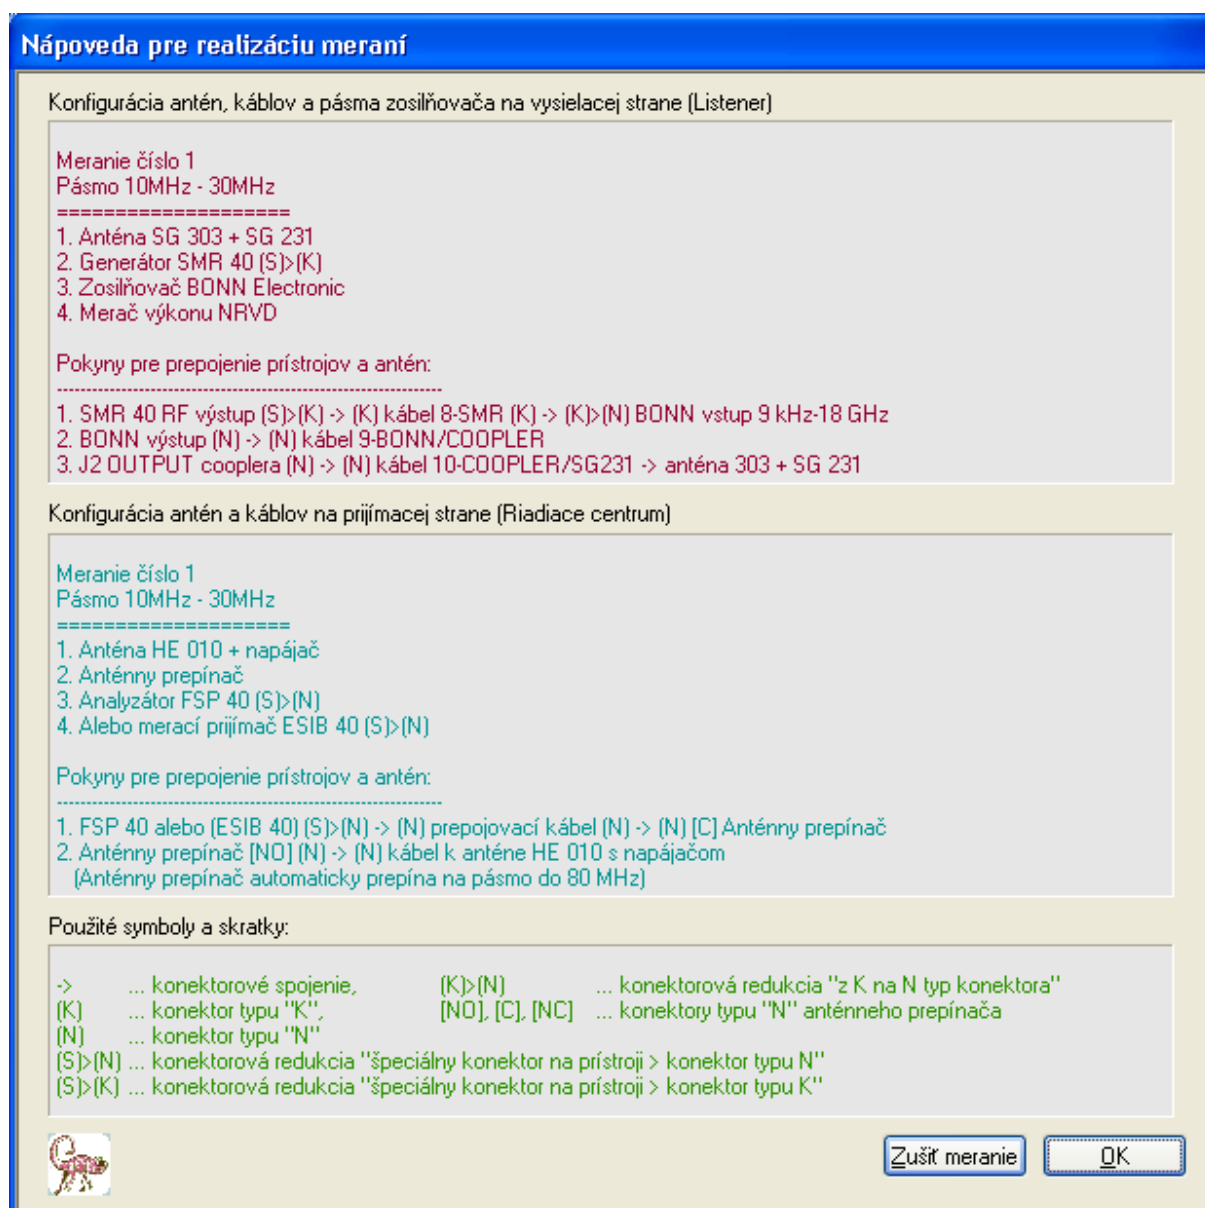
Nápoveda pre realizáciu meraní

Konfigurácia antén, káblov a pásma zosilňovača na vysielacej strane (Listener)

Meranie číslo 1
Pásmo 10MHz - 30MHz
====================
1. Anténa SG 303 + SG 231
2. Generátor SMR 40 (S)>(K)
3. Zosilňovač BONN Electronic
4. Merač výkonu NRVD

Pokyny pre prepojenie prístrojov a antén:
------------------------------------------------------------
1. SMR 40 RF výstup (S)>(K) -> (K) kábel 8-SMR (K) -> (K)>(N) BONN vstup 9 kHz-18 GHz
2. BONN výstup (N) -> (N) kábel 9-BONN/COOPLER
3. J2 OUTPUT cooplera (N) -> (N) kábel 10-COOPLER/SG231 -> anténa 303 + SG 231

Konfigurácia antén a káblov na prijímacej strane (Riadiace centrum)

Meranie číslo 1
Pásmo 10MHz - 30MHz
====================
1. Anténa HE 010 + napájač
2. Anténny prepínač
3. Analyzátor FSP 40 (S)>(N)
4. Alebo merací prijímač ESIB 40 (S)>(N)

Pokyny pre prepojenie prístrojov a antén:
------------------------------------------------------------
1. FSP 40 alebo (ESIB 40) (S)>(N) -> (N) prepojovací kábel (N) -> (N) [C] Anténny prepínač
2. Anténny prepínač [NO] (N) -> (N) kábel k anténe HE 010 s napájačom
(Anténny prepínač automaticky prepína na pásmo do 80 MHz)

Použité symboly a skratky:

-> ... konektorové spojenie,
(K) ... konektor typu "K",
(N) ... konektor typu "N"
(S)>(N) ... konektorová redukcia "špeciálny konektor na prístroji > konektor typu N"
(S)>(K) ... konektorová redukcia "špeciálny konektor na prístroji > konektor typu K"

(K)>(N) ... konektorová redukcia "z K na N typ konektora"
[NO], [C], [NC] ... konektory typu "N" anténneho prepínača

Zrušiť meranie
OK